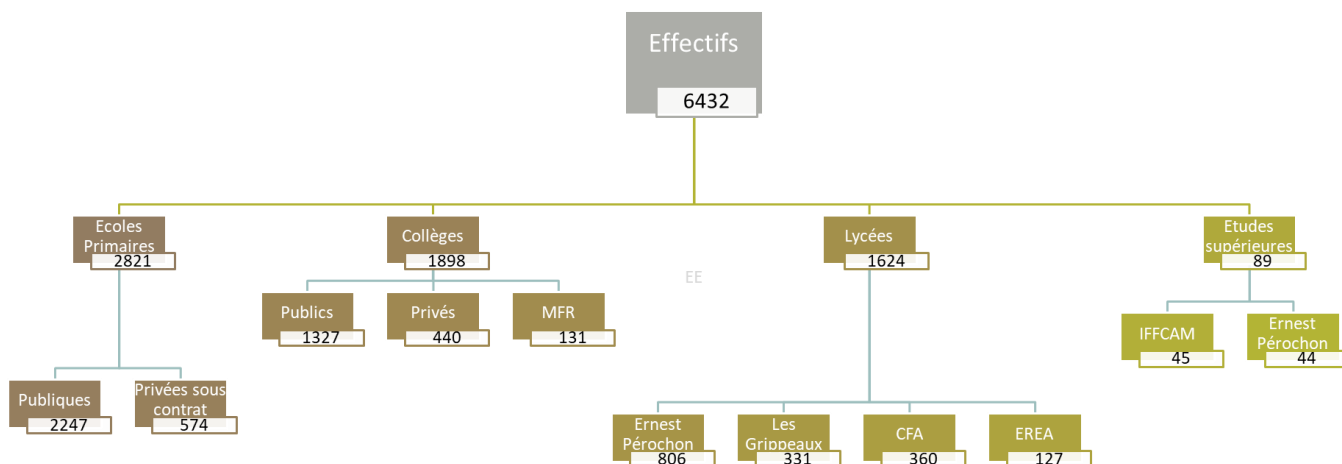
Effectifs
6432

Ecoles Primaires
2821

Publiques
2247

Privées sous contrat
574

Collèges
1898

Publics
1327

Privés
440

MFR
131

EE

Lycées
1624

Ernest Pérochon
806

Les Grippeaux
331

CFA
360

EREA
127

Etudes supérieures
89

IFFCAM
45

Ernest Pérochon
44